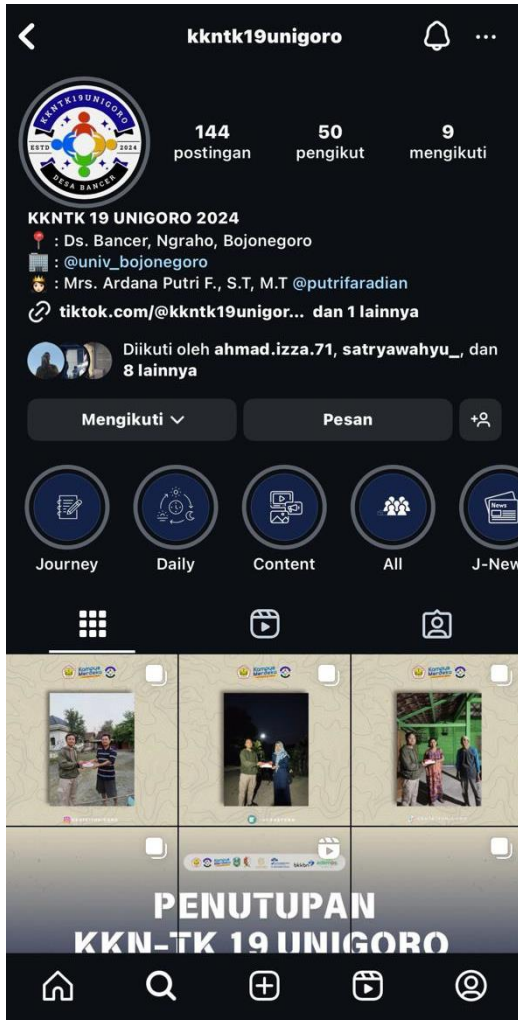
kkntk19unigoro

KKNTK19UNIGORO
ESTD 2024
DESA BANCER

144 postingan
50 pengikut
9 mengikuti

KKNTK 19 UNIGORO 2024
📍 : Ds. Bancer, Ngraho, Bojonegoro
🏢 : @univ_bojonegoro
👸 : Mrs. Ardana Putri F., S.T, M.T @putrifaradian
tiktok.com/@kkntk19unigor... dan 1 lainnya

Diikuti oleh ahmad.izza.71, satryawahyu_, dan 8 lainnya

Mengikuti
Pesan

Journey
Daily
Content
All
J-New

News

Kampus Merdeka
Kampus Merdeka
Kampus Merdeka

PENUTUPAN
KKN-TK 19 UNIGORO